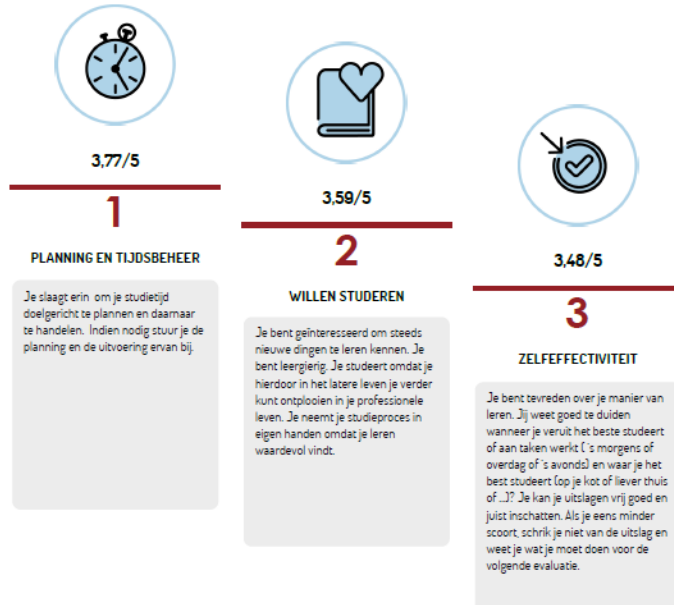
3,77/5

1

PLANNING EN TIJDSBEHEER

Je slaagt erin om je studietijd doelgericht te plannen en daarnaar te handelen. Indien nodig stuur je de planning en de uitvoering ervan bij.

3,59/5

2

WILLEN STUDEREN

Je bent geïnteresseerd om steeds nieuwe dingen te leren kennen. Je bent leergierig. Je studeert omdat je hierdoor in het latere leven je verder kunt ontplooien in je professionele leven. Je neemt je studieproces in eigen handen omdat je leren waardevol vindt.

3,48/5

3

ZELFEFFECTIVITEIT

Je bent tevreden over je manier van leren. Jij weet goed te duiden wanneer je veruit het beste studeert of aan taken werkt (´s morgens of overdag of ´s avonds) en waar je het best studeert (op je kot of liever thuis of …)? Je kan je uitslagen vrij goed en juist inschatten. Als je eens minder scoort, schrik je niet van de uitslag en weet je wat je moet doen voor de volgende evaluatie.